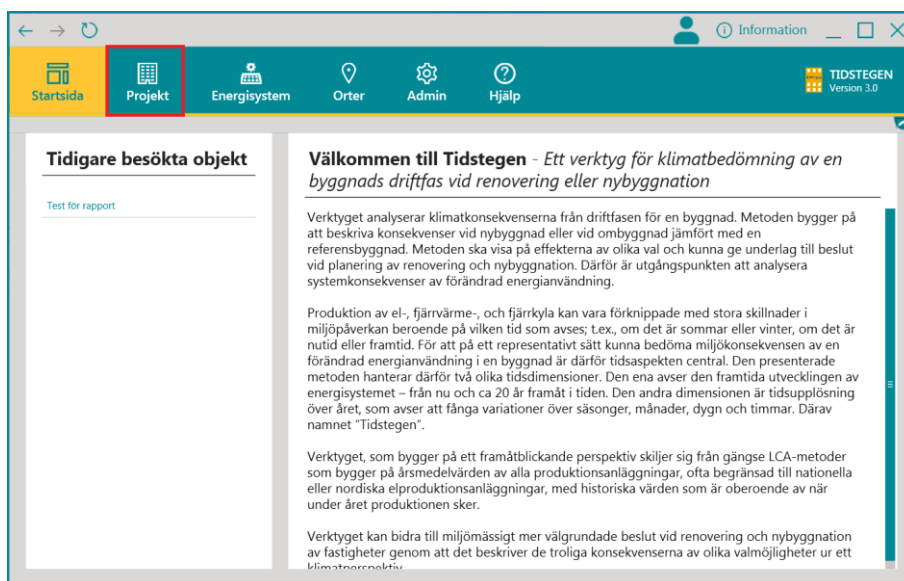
Information

Startsida
Projekt
Energisystem
Orter
Admin
Hjälp

TIDSTEGEN
Version 3.0

Tidigare besökta objekt

Test för rapport

Välkommen till Tidstegen - Ett verktyg för klimatbedömning av en byggnads driftfas vid renovering eller nybyggnation

Verktyget analyserar klimatkonsekvenserna från driftfasen för en byggnad. Metoden bygger på att beskriva konsekvenser vid nybyggnad eller vid ombyggnad jämfört med en referensbyggnad. Metoden ska visa på effekterna av olika val och kunna ge underlag till beslut vid planering av renovering och nybyggnation. Därför är utgångspunkten att analysera systemkonsekvenser av förändrad energianvändning.

Produktion av el-, fjärrvärme-, och fjärrkyla kan vara förknippade med stora skillnader i miljöpåverkan beroende på vilken tid som avses; t.ex., om det är sommar eller vinter, om det är nutid eller framtid. För att på ett representativt sätt kunna bedöma miljökonsekvensen av en förändrad energianvändning i en byggnad är därför tidsaspekten central. Den presenterade metoden hanterar därför två olika tidsdimensioner. Den ena avser den framtida utvecklingen av energisystemet – från nu och ca 20 år framåt i tiden. Den andra dimensionen är tidsupplösning över året, som avser att fånga variationer över säsonger, månader, dygn och timmar. Därav namnet "Tidstegen".

Verktyget, som bygger på ett framåtblickande perspektiv skiljer sig från gängse LCA-metoder som bygger på årsmedelvärden av alla produktionsanläggningar, ofta begränsad till nationella eller nordiska elproduktionsanläggningar, med historiska värden som är oberoende av när under året produktionen sker.

Verktyget kan bidra till miljömässigt mer välgrundade beslut vid renovering och nybyggnation av fastigheter genom att det beskriver de troliga konsekvenserna av olika valmöjligheter ur ett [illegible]